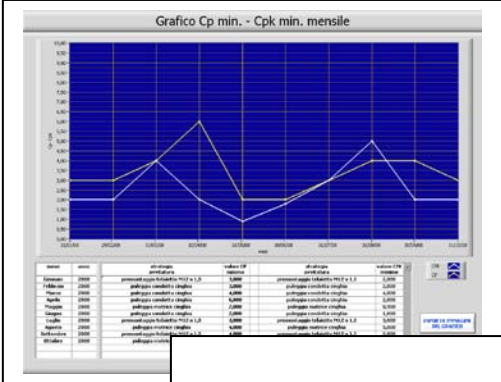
Grafico Cp min. - Cpk min. mensile

10,00
9,50
9,00
8,50
8,00
7,50
7,00
6,50
6,00
5,50
5,00
4,50
4,00
3,50
3,00
2,50
2,00
1,50
1,00
0,50
0,00

Cp - Cpk

mesi

| mese | anno | strategia prelevata | valore CP minimo | strategia prelevata | valore CPK minimo |
|---|---|---|---|---|---|
| Gennaio | 2008 | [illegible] | 3,000 | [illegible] | 2,000 |
| Febbraio | 2008 | puleggia condotta singlea | 3,000 | puleggia condotta singlea | 2,000 |
| Marzo | 2008 | puleggia condotta singlea | 4,000 | puleggia condotta singlea | 4,000 |
| Aprile | 2008 | puleggia condotta singlea | 6,000 | puleggia condotta singlea | 2,000 |
| Maggio | 2008 | puleggia motrice singlea | 2,000 | puleggia motrice singlea | 1,000 |
| Giugno | 2008 | puleggia condotta singlea | 2,000 | puleggia condotta singlea | 1,800 |
| Luglio | 2008 | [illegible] | 3,000 | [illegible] | 3,000 |
| Agosto | 2008 | puleggia motrice singlea | 4,000 | puleggia motrice singlea | 5,000 |
| Settembre | 2008 | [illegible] | 4,000 | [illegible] | 2,000 |
| Ottobre | 2008 | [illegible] | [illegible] | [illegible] | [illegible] |

CPK
CP

ESPORTA IMMAGINE DEL GRAFICO